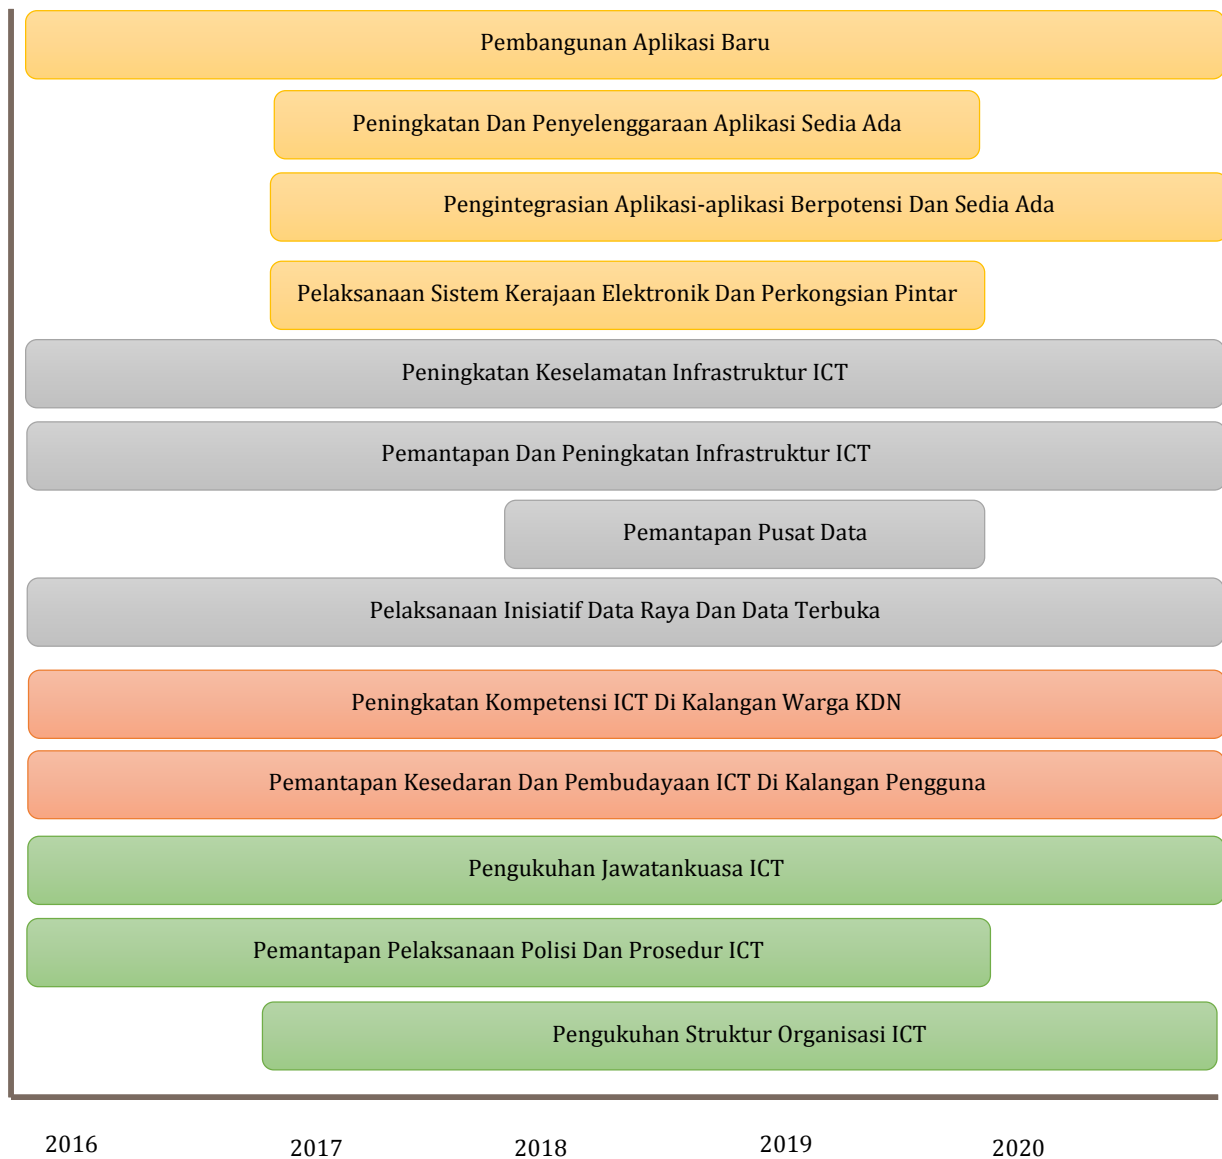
Pembangunan Aplikasi Baru

Peningkatan Dan Penyelenggaraan Aplikasi Sedia Ada

Pengintegrasian Aplikasi-aplikasi Berpotensi Dan Sedia Ada

Pelaksanaan Sistem Kerajaan Elektronik Dan Perkongsian Pintar

Peningkatan Keselamatan Infrastruktur ICT

Pemantapan Dan Peningkatan Infrastruktur ICT

Pemantapan Pusat Data

Pelaksanaan Inisiatif Data Raya Dan Data Terbuka

Peningkatan Kompetensi ICT Di Kalangan Warga KDN

Pemantapan Kesedaran Dan Pembudayaan ICT Di Kalangan Pengguna

Pengukuhan Jawatankuasa ICT

Pemantapan Pelaksanaan Polisi Dan Prosedur ICT

Pengukuhan Struktur Organisasi ICT

2016 2017 2018 2019 2020